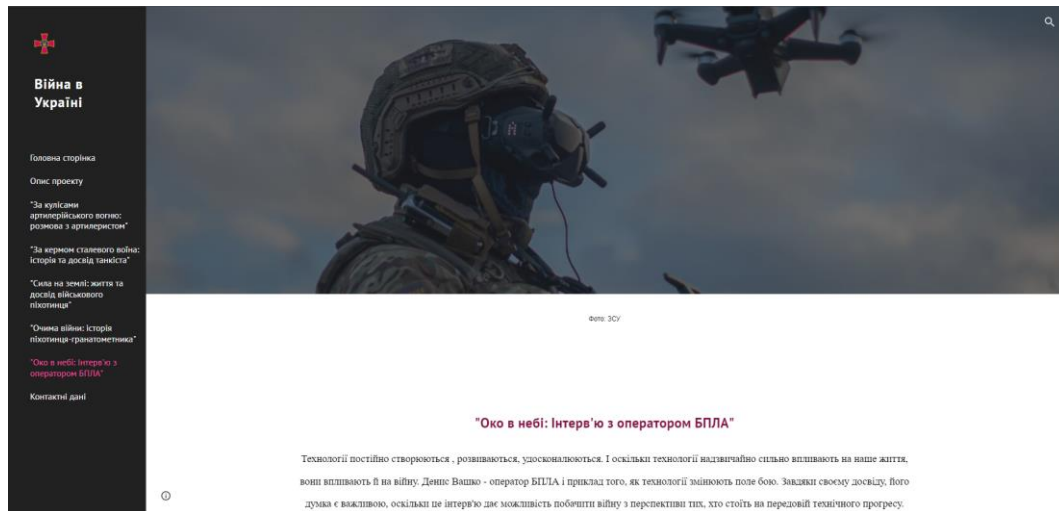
Війна в Україні

Головна сторінка

Опис проекту

"За кулісами артилерійського вогню: розмова з артилеристом"

"За кермом сталевого воїна: історія та досвід танкіста"

"Сила на землі: життя та досвід військового піхотинця"

"Очима війни: історія піхотинця-гранатометника"

"Око в небі: Інтерв'ю з оператором БПЛА"

Контактні дані

Фото: ЗСУ

"Око в небі: Інтерв'ю з оператором БПЛА"

Технології постійно створюються , розвиваються, удосконалюються. І оскільки технології надзвичайно сильно впливають на наше життя, вони впливають її на війну. Денис Вашко - оператор БПЛА і приклад того, як технології змінюють поле бою. Завдяки своєму досвіду, його думка є важливою, оскільки це інтерв'ю дає можливість побачити війну з перспективи тих, хто стоїть на передовій технічного прогресу.